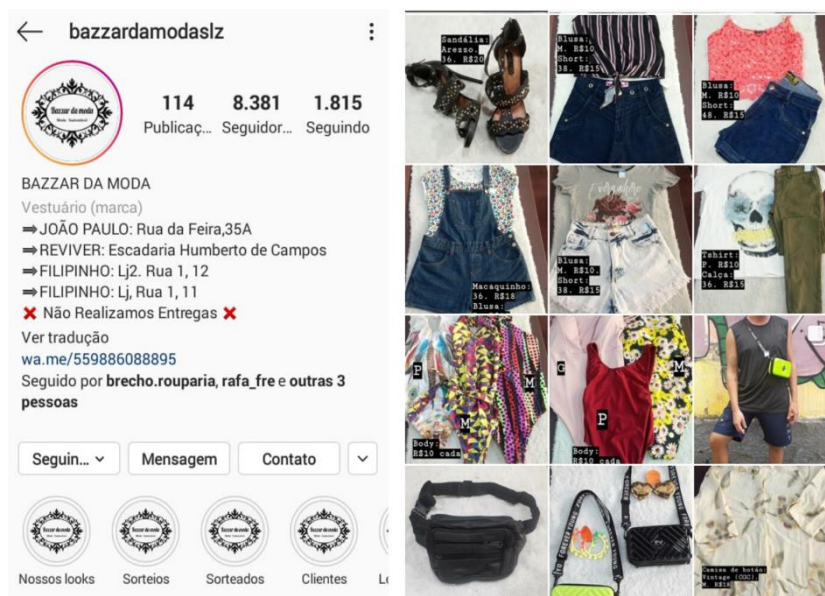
bazzardamodaslz

Bazzar da moda

114 Publicaç...
8.381 Seguidor...
1.815 Seguindo

BAZZAR DA MODA
Vestuário (marca)
⇒JOÃO PAULO: Rua da Feira,35A
⇒REVIVER: Escadaria Humberto de Campos
⇒FILIPINHO: Lj2. Rua 1, 12
⇒FILIPINHO: Lj, Rua 1, 11
❌ Não Realizamos Entregas ❌
Ver tradução
wa.me/559886088895
Seguido por brecho.rouparia, rafa_fre e outras 3 pessoas

Seguin... | Mensagem | Contato

Nossos looks
Sorteios
Sorteados
Clientes
L

Sandália: Arezzo. 36. R$20

Blusa: M. R$10 Short: 38. R$15

Blusa: M. R$10 Short: 48. R$15

Macaquinho: 36. R$18 Blusa:

Blusa: M. R$10. Short: 38. R$15

Tshirt: P. R$10 Calça: 36. R$15

P M M Body: R$10 cada

G P M Body: R$10 cada

Camisa de botão: Vintage (GGG) M. R$15